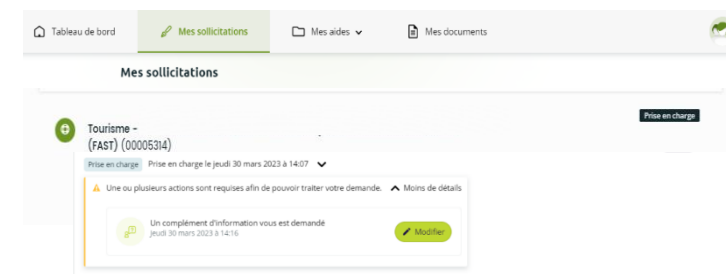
Tableau de bord
Mes sollicitations
Mes aides
Mes documents

Mes sollicitations

Prise en charge

Tourisme -
(FAST) (00005314)

Prise en charge
Prise en charge le jeudi 30 mars 2023 à 14:07

Une ou plusieurs actions sont requises afin de pouvoir traiter votre demande.
Moins de détails

Un complément d'information vous est demandé
jeudi 30 mars 2023 à 14:16

Modifier